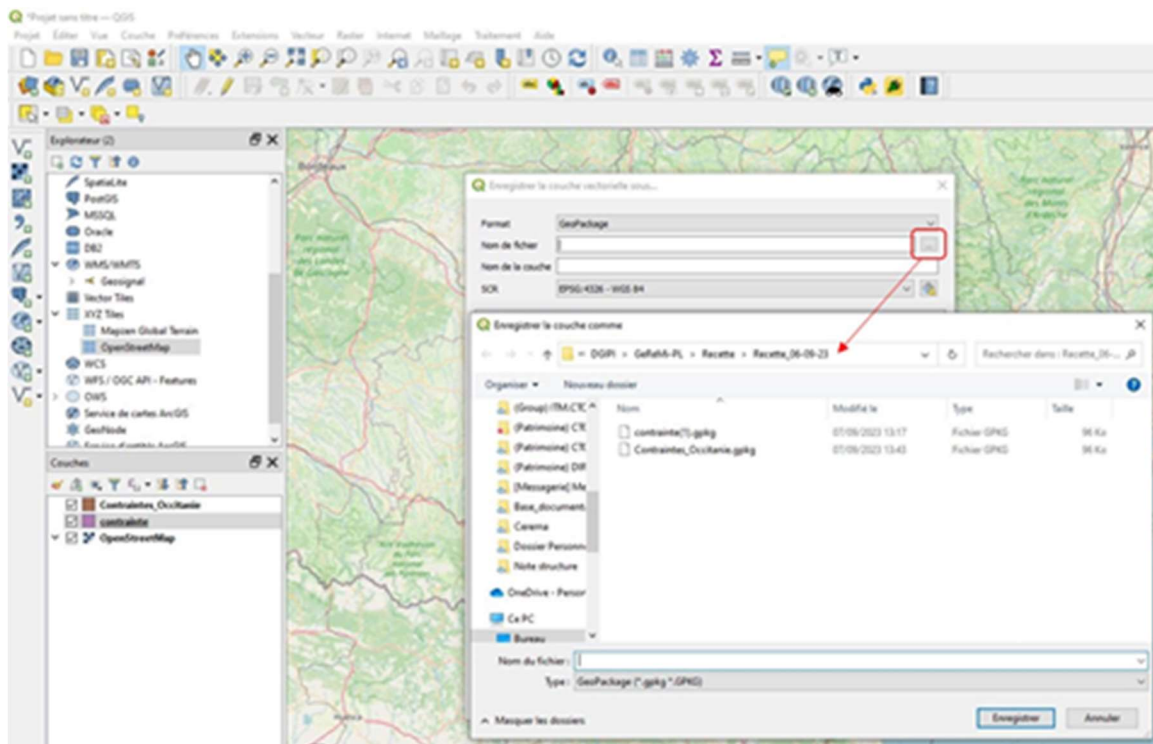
*Projet sans titre — QGIS
Projet Éditer Vue Couche Préférences Extensions Vecteur Raster Internet Maillage Traitement Aide

Explorateur (2)
SpatiaLite
PostGIS
MSSQL
Oracle
DB2
WMS/WMTS
Geosignal
Vector Tiles
XYZ Tiles
Mapzen Global Terrain
OpenStreetMap
WCS
WFS / OGC API - Features
OWS
Service de cartes ArcGIS
GeoNode

Couches
Contraintes_Occitanie
contrainte
OpenStreetMap

Enregistrer la couche vectorielle sous...
Format GeoPackage
Nom de fichier
Nom de la couche
SCR EPSG:4326 - WGS 84

Enregistrer la couche comme
DGIPI > GeRaMi-PL > Recette > Recette_06-09-23
Rechercher dans : Recette_06-...
Organiser Nouveau dossier
(Group) ITM.CTC
(Patrimoine) CTE
(Patrimoine) CTE
(Patrimoine) DIF
(Messagerie) Me
Base_document
Cerema
Dossier Personn
Note structure
OneDrive - Persor
Ce PC
Bureau

| Nom | Modifié le | Type | Taille |
|---|---|---|---|
| contrainte(1).gpkg | 07/09/2023 13:17 | Fichier GPKG | 96 Ko |
| Contraintes_Occitanie.gpkg | 07/09/2023 13:43 | Fichier GPKG | 96 Ko |

Nom du fichier :
Type : GeoPackage (*.gpkg *.GPKG)
Masquer les dossiers
Enregistrer Annuler